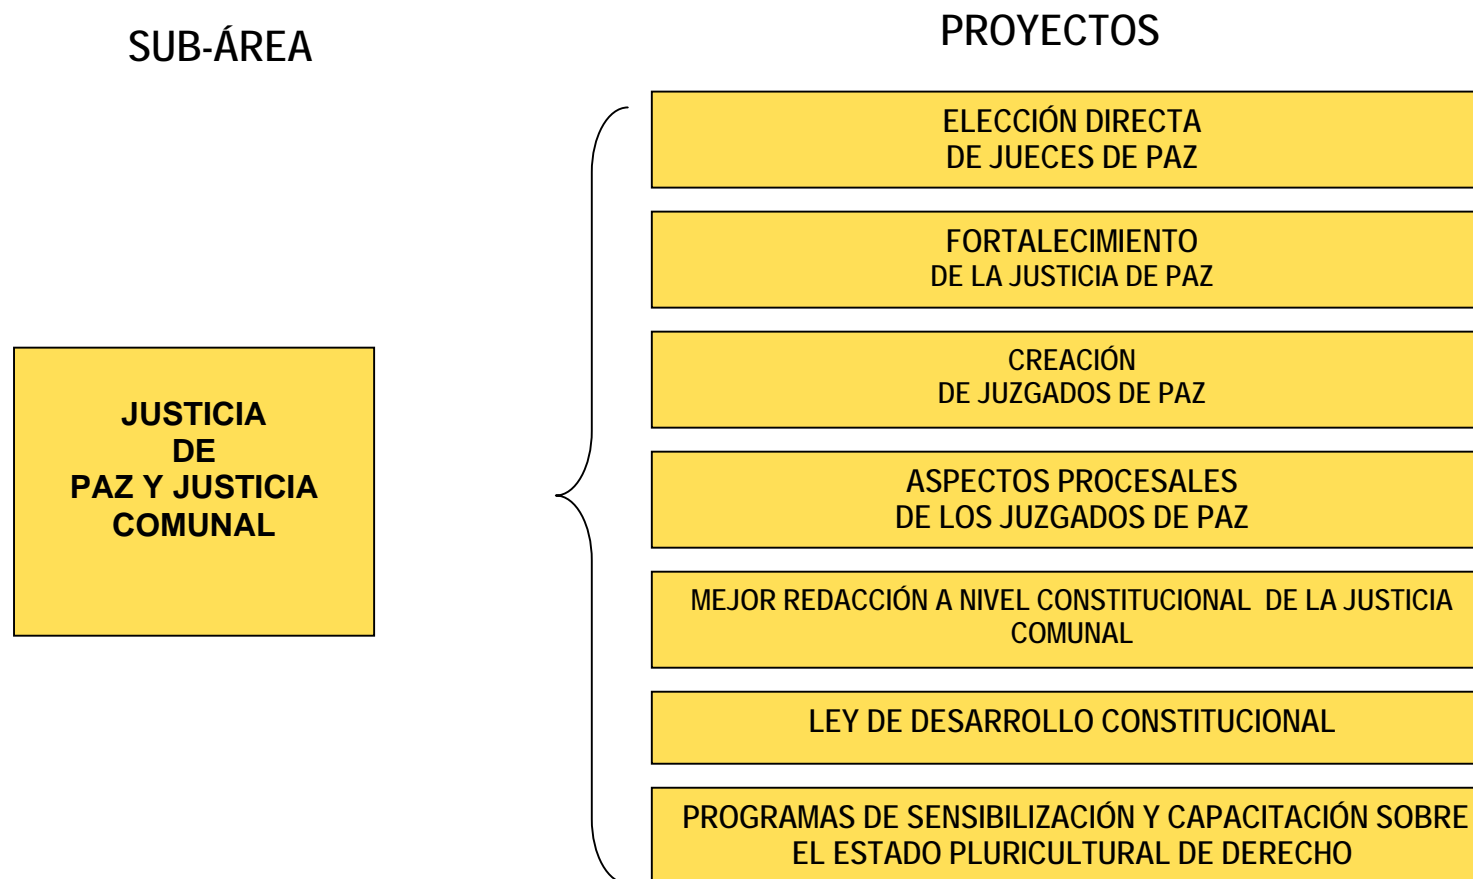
SUB-ÁREA

PROYECTOS

JUSTICIA DE PAZ Y JUSTICIA COMUNAL

ELECCIÓN DIRECTA DE JUECES DE PAZ

FORTALECIMIENTO DE LA JUSTICIA DE PAZ

CREACIÓN DE JUZGADOS DE PAZ

ASPECTOS PROCESALES DE LOS JUZGADOS DE PAZ

MEJOR REDACCIÓN A NIVEL CONSTITUCIONAL DE LA JUSTICIA COMUNAL

LEY DE DESARROLLO CONSTITUCIONAL

PROGRAMAS DE SENSIBILIZACIÓN Y CAPACITACIÓN SOBRE EL ESTADO PLURICULTURAL DE DERECHO